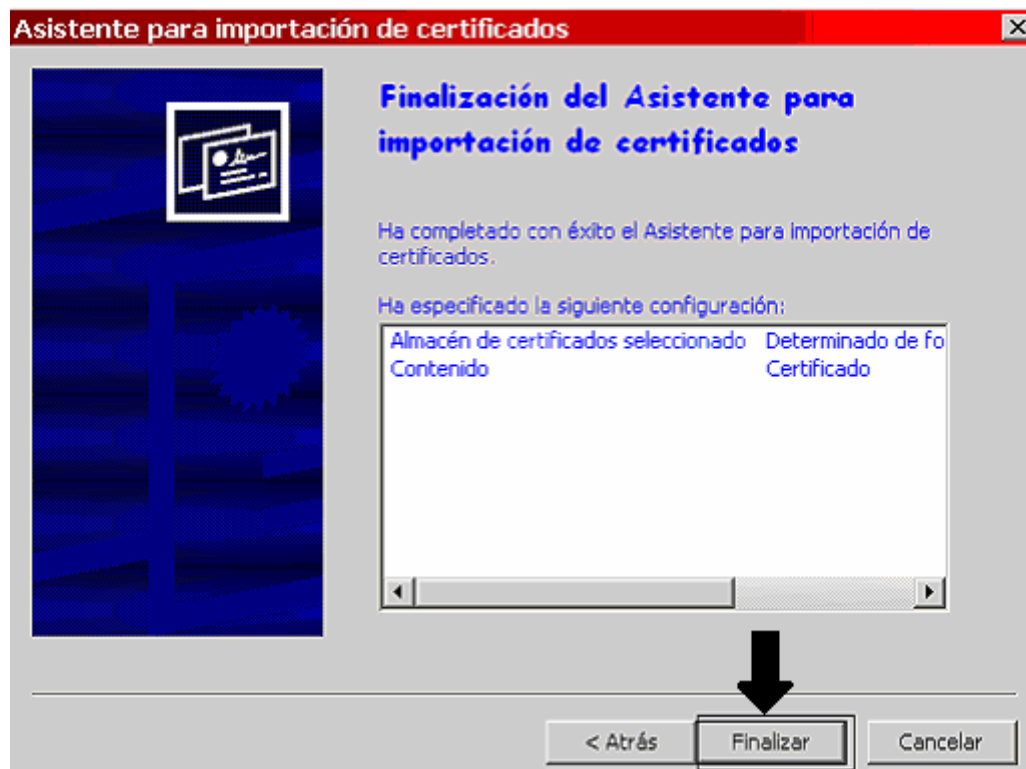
Asistente para importación de certificados

Finalización del Asistente para importación de certificados

Ha completado con éxito el Asistente para importación de certificados.

Ha especificado la siguiente configuración:

| | |
|---|---|
| Almacén de certificados seleccionado | Determinado de fo |
| Contenido | Certificado |

< Atrás Finalizar Cancelar